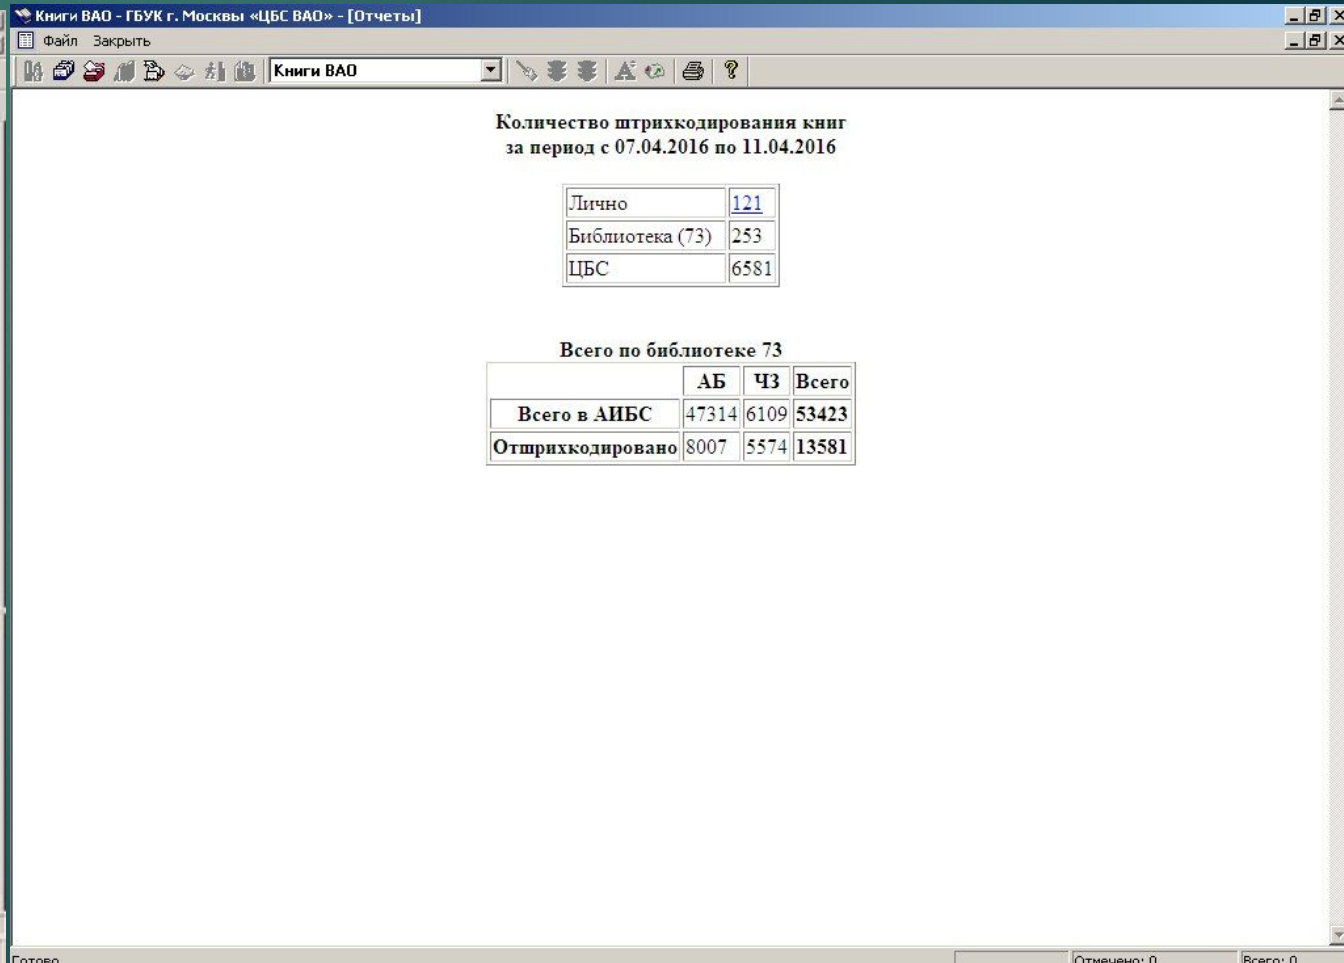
Книги ВАО - ГБУК г. Москвы «ЦБС ВАО» - [Отчеты]

Файл Закрыть

Книги ВАО

Количество штрихкодирования книг
за период с 07.04.2016 по 11.04.2016

| | |
|---|---|
| Лично | 121 |
| Библиотека (73) | 253 |
| ЦБС | 6581 |

Всего по библиотеке 73

| | АБ | ЧЗ | Всего |
|---|---|---|---|
| Всего в АИБС | 47314 | 6109 | 53423 |
| Отштрихкодировано | 8007 | 5574 | 13581 |

Готово

Отмечено: 0

Всего: 0